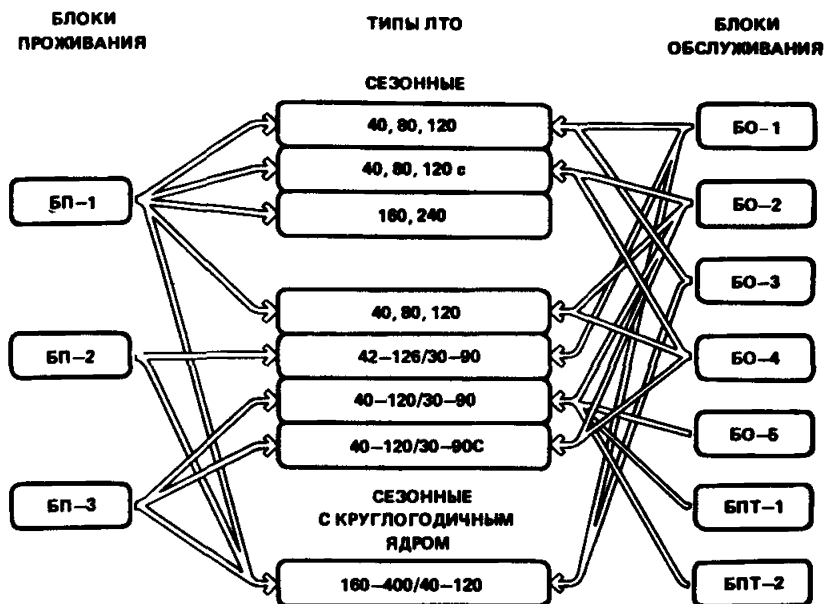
БЛОКИ ПРОЖИВАНИЯ

ТИПЫ ЛТО

БЛОКИ ОБСЛУЖИВАНИЯ

СЕЗОННЫЕ

40, 80, 120

40, 80, 120 с

160, 240

40, 80, 120

42–126/30–90

40–120/30–90

40–120/30–90С

СЕЗОННЫЕ С КРУГЛОГОДИЧНЫМ ЯДРОМ

160–400/40–120

БП–1

БП–2

БП–3

БО–1

БО–2

БО–3

БО–4

БО–5

БПТ–1

БПТ–2